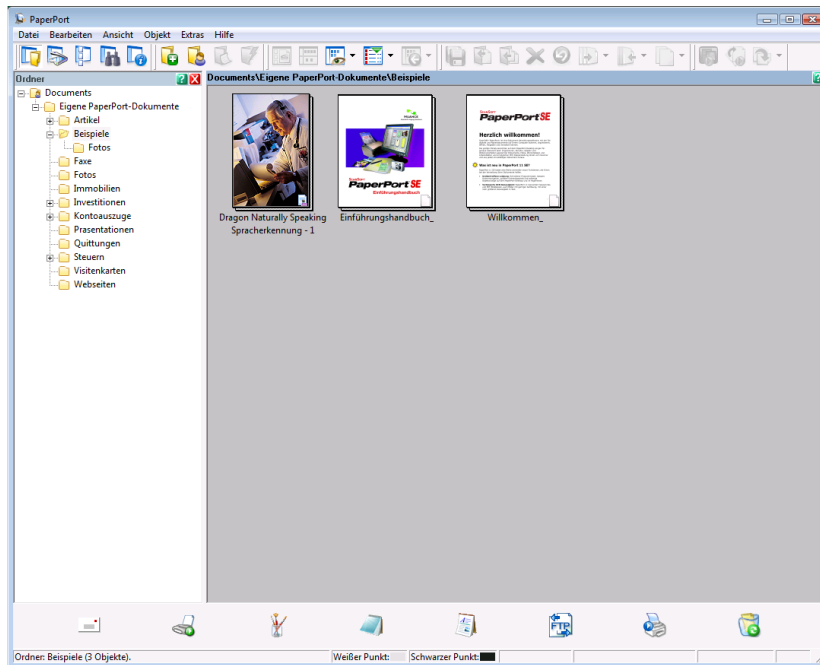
PaperPort

Datei Bearbeiten Ansicht Objekt Extras Hilfe

Ordner

Documents
Eigene PaperPort-Dokumente
Artikel
Beispiele
Fotos
Faxe
Fotos
Immobilien
Investitionen
Kontoauszuge
Prasentationen
Quittungen
Steuern
Visitenkarten
Webseiten

Documents\Eigene PaperPort-Dokumente\Beispiele

Dragon Naturally Speaking Spracherkennung - 1

PaperPort SE
Einführungshandbuch

Einführungshandbuch_

PaperPort SE
Herzlich willkommen!

Willkommen_

Ordner: Beispiele (3 Objekte).
Weißer Punkt:
Schwarzer Punkt: